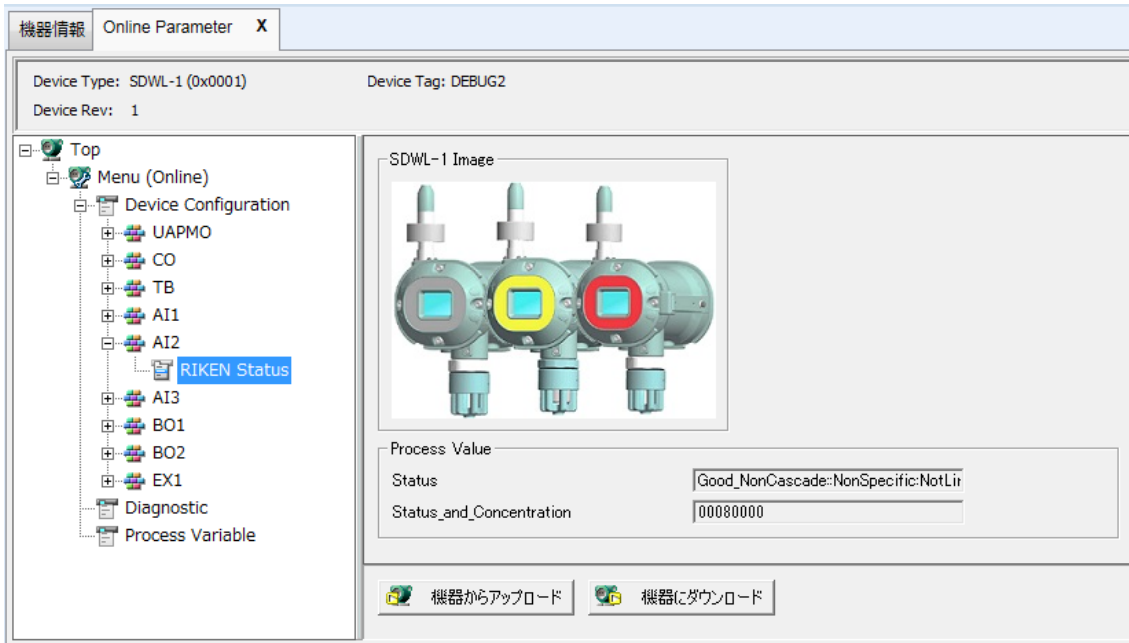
機器情報
Online Parameter X

Device Type: SDWL-1 (0x0001)
Device Tag: DEBUG2
Device Rev: 1

Top
Menu (Online)
Device Configuration
UAPMO
CO
TB
AI1
AI2
RIKEN Status
AI3
BO1
BO2
EX1
Diagnostic
Process Variable

SDWL-1 Image

Process Value
Status
Good_NonCascade::NonSpecific:NotLi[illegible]
Status_and_Concentration
00080000

機器からアップロード
機器にダウンロード